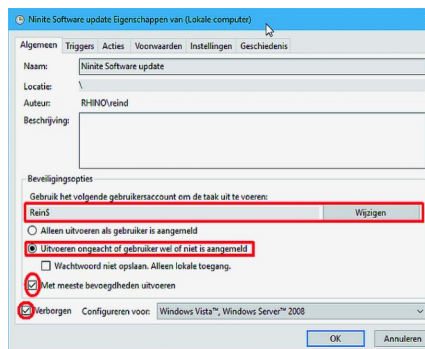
Ninite Software update Eigenschappen van (Lokale computer)

Algemeen Triggers Acties Voorwaarden Instellingen Geschiedenis

Naam: Ninite Software update

Locatie: \

Auteur: RHINO\reind

Beschrijving:

Beveiligingsopties

Gebruik het volgende gebruikersaccount om de taak uit te voeren:

ReinS

Wijzigen

Alleen uitvoeren als gebruiker is aangemeld

Uitvoeren ongeacht of gebruiker wel of niet is aangemeld

Wachtwoord niet opslaan. Alleen lokale toegang.

Met meeste bevoegdheden uitvoeren

Verborgen Configureren voor: Windows Vista™, Windows Server™ 2008

OK

Annuleren